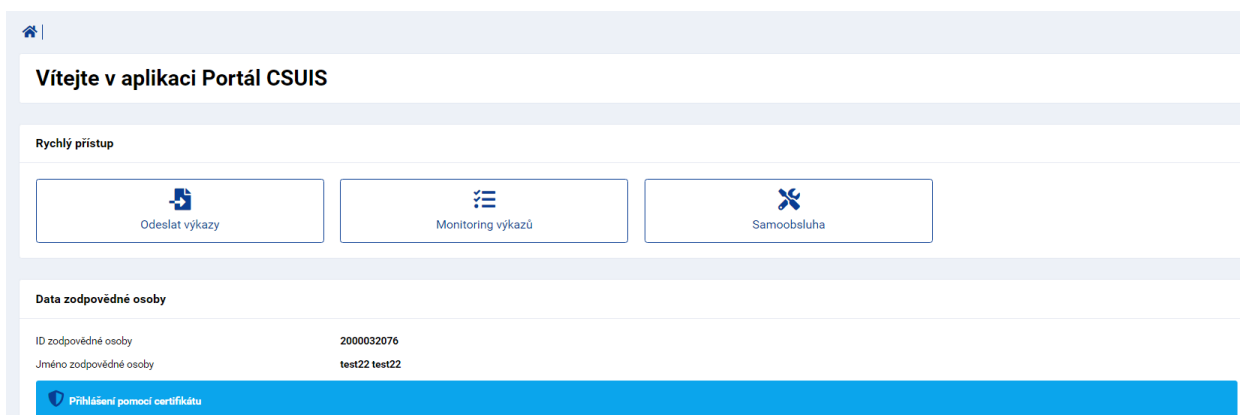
Vítejte v aplikaci Portál CSUIS

Rychlý přístup

Odeslat výkazy

Monitoring výkazů

Samoobsluha

Data zodpovědné osoby

| ID zodpovědné osoby | 2000032076 |
|---|---|
| Jméno zodpovědné osoby | test22 test22 |

Přihlášení pomocí certifikátu